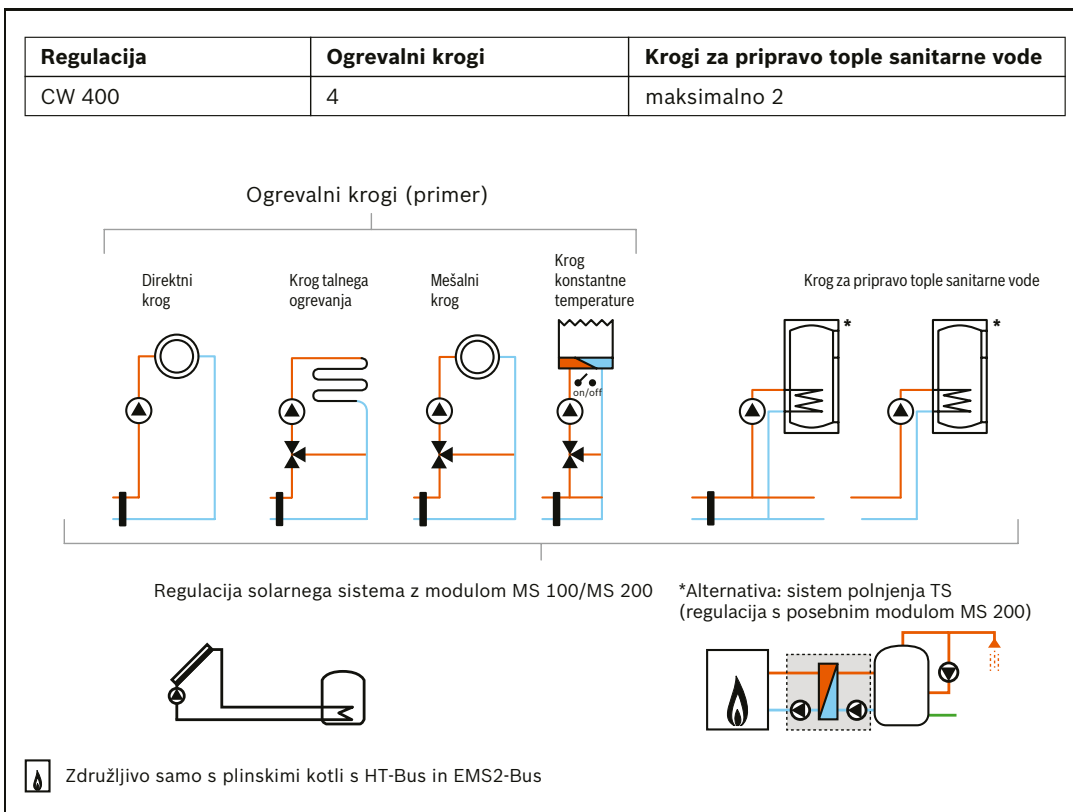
| Regulacija | Ogrevalni krogi | Krogi za pripravo tople sanitarne vode |
|---|---|---|
| CW 400 | 4 | maksimalno 2 |

Ogrevalni krogi (primer)

Direktni krog

Krog talnega ogrevanja

Mešalni krog

Krog konstantne temperature

on/off

Krog za pripravo tople sanitarne vode

*

*

Regulacija solarnega sistema z modulom MS 100/MS 200

*Alternativa: sistem polnjenja TS (regulacija s posebnim modulom MS 200)

Združljivo samo s plinskimi kotli s HT-Bus in EMS2-Bus